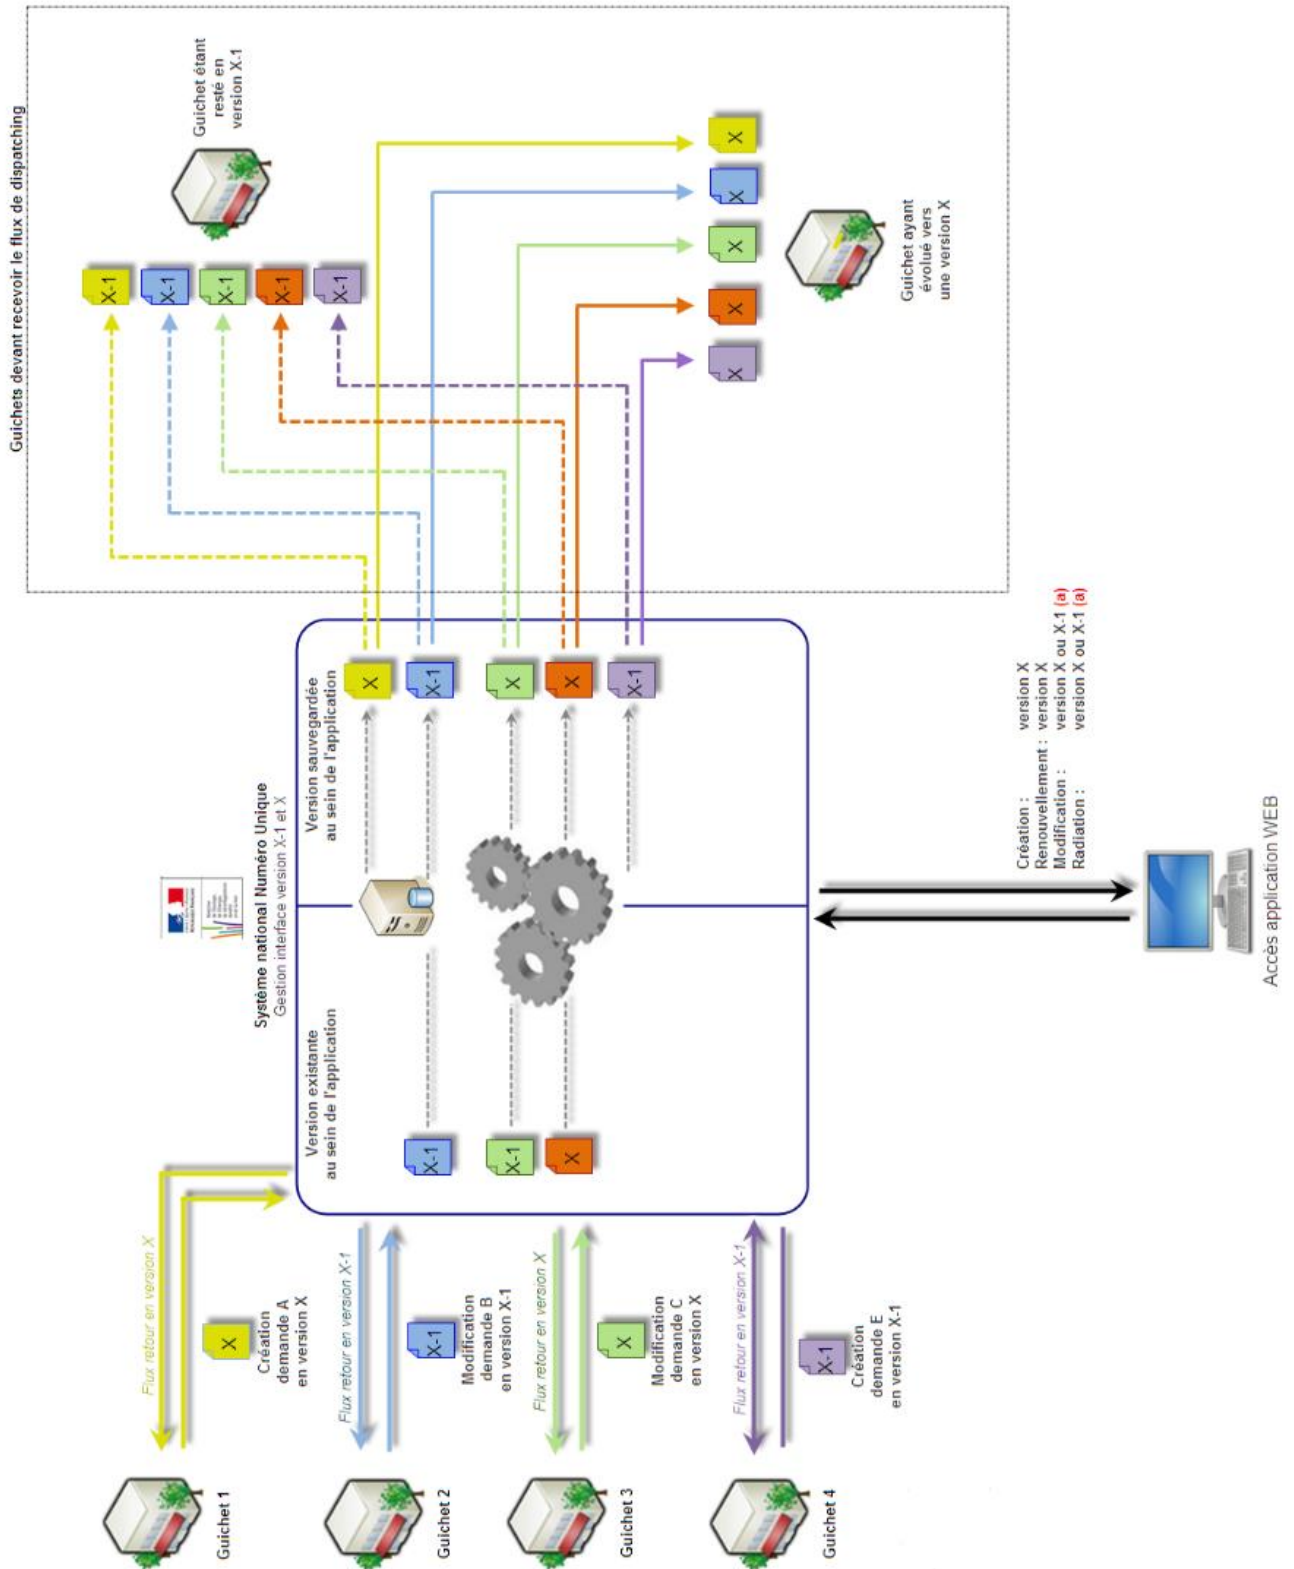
Guichets devant recevoir le flux de dispatching

Guichet étant resté en version X-1

X-1
X-1
X-1
X-1
X-1

X
X
X
X
X

Guichet ayant évolué vers une version X

Système national Numéro Unique
Gestion interface version X-1 et X

Version existante au sein de l'application

Version sauvegardée au sein de l'application

X
X-1
X
X
X-1

X-1
X-1
X

Création : version X
Renouvellement : version X
Modification : version X ou X-1 (a)
Radiation : version X ou X-1 (a)

Accès application WEB

Guichet 1
Flux retour en version X
X
Création demande A en version X

Guichet 2
Flux retour en version X-1
X-1
Modification demande B en version X-1

Guichet 3
Flux retour en version X
X
Modification demande C en version X

Guichet 4
Flux retour en version X-1
X-1
Création demande E en version X-1